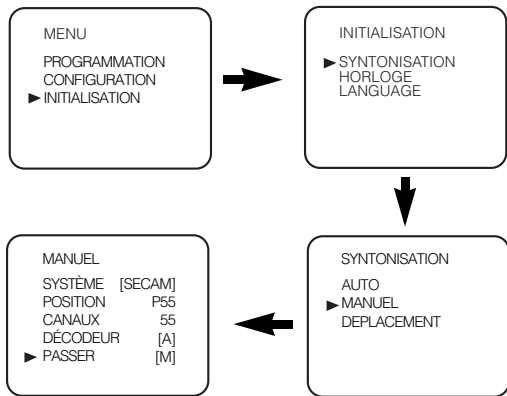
MENU

PROGRAMMATION
CONFIGURATION
► INITIALISATION

INITIALISATION

► SYNTONISATION
HORLOGE
LANGUAGE

SYNTONISATION

AUTO
► MANUEL
DEPLACEMENT

MANUEL

SYSTÈME [SECAM]
POSITION P55
CANAUX 55
DÉCODEUR [A]
► PASSER [M]